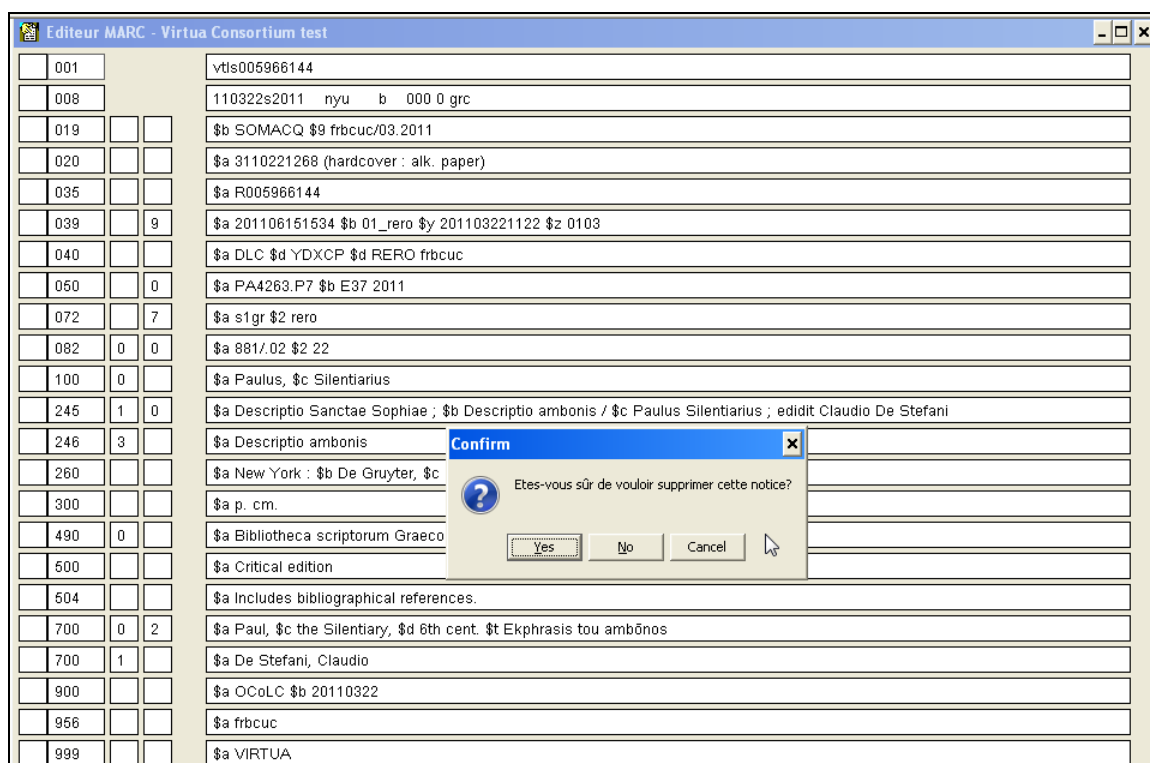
Editeur MARC - Virtua Consortium test

| Tag | Ind1 | Ind2 | Data |
|---|---|---|---|
| 001 | | | vtls005966144 |
| 008 | | | 110322s2011 nyu b 000 0 grc |
| 019 | | | \$b SOMACQ \$9 frbcuc/03.2011 |
| 020 | | | \$a 3110221268 (hardcover : alk. paper) |
| 035 | | | \$a R005966144 |
| 039 | | 9 | \$a 201106151534 \$b 01_rero \$y 201103221122 \$z 0103 |
| 040 | | | \$a DLC \$d YDXCP \$d RERO frbcuc |
| 050 | | 0 | \$a PA4263.P7 \$b E37 2011 |
| 072 | | 7 | \$a s1gr \$2 rero |
| 082 | 0 | 0 | \$a 881/.02 \$2 22 |
| 100 | 0 | | \$a Paulus, \$c Silentiarius |
| 245 | 1 | 0 | \$a Descriptio Sanctae Sophiae ; \$b Descriptio ambonis / \$c Paulus Silentiarius ; edidit Claudio De Stefani |
| 246 | 3 | | \$a Descriptio ambonis |
| 260 | | | \$a New York : \$b De Gruyter, \$c |
| 300 | | | \$a p. cm. |
| 490 | 0 | | \$a Bibliotheca scriptorum Graeco |
| 500 | | | \$a Critical edition |
| 504 | | | \$a Includes bibliographical references. |
| 700 | 0 | 2 | \$a Paul, \$c the Silentiary, \$d 6th cent. \$t Ekphrasis tou ambōnos |
| 700 | 1 | | \$a De Stefani, Claudio |
| 900 | | | \$a OCoLC \$b 20110322 |
| 956 | | | \$a frbcuc |
| 999 | | | \$a VIRTUA |

Confirm

Etes-vous sûr de vouloir supprimer cette notice?

Yes No Cancel